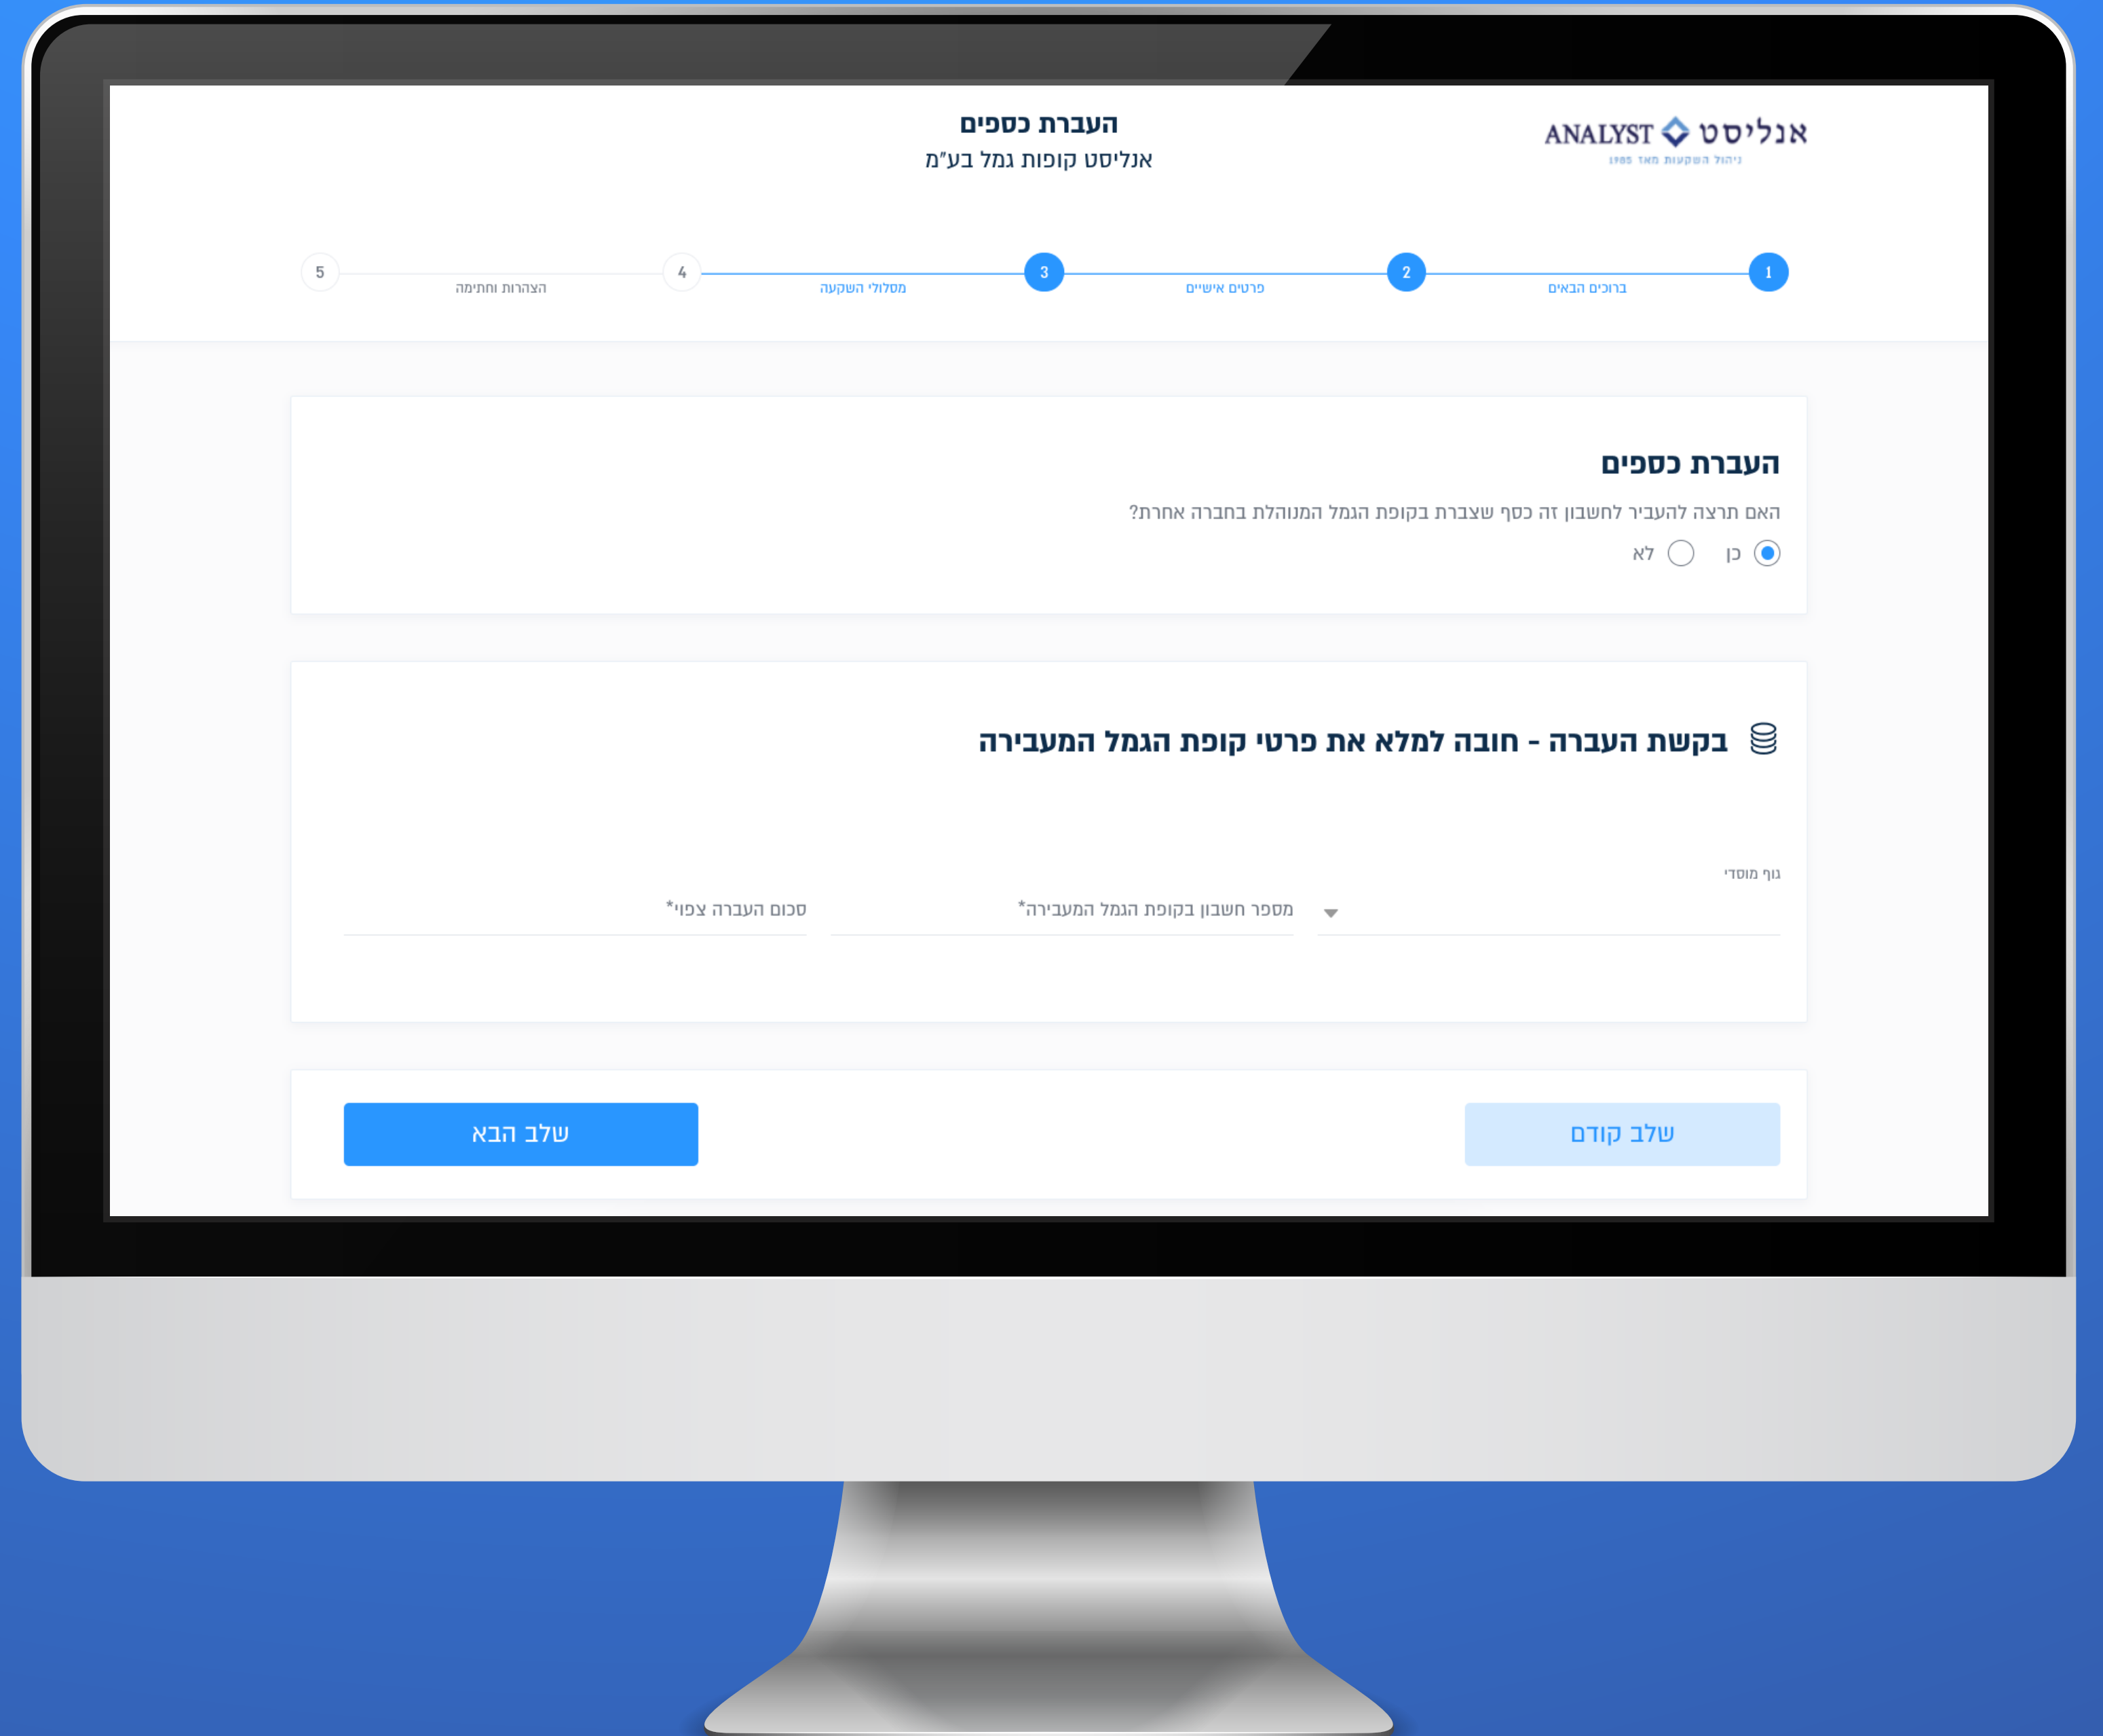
אנליסט ANALYST
ניהול השקעות מאז 1985

העברת כספים
אנליסט קופות גמל בע"מ

1 ברוכים הבאים
2 פרטים אישיים
3 מסלולי השקעה
4 הצהרות וחתימה
5

העברת כספים
האם תרצה להעביר לחשבון זה כסף שצברת בקופת הגמל המנוהלת בחברה אחרת?
כן
לא

בקשת העברה - חובה למלא את פרטי קופת הגמל המעבירה

גוף מוסדי
מספר חשבון בקופת הגמל המעבירה*
סכום העברה צפוי*

שלב קודם
שלב הבא